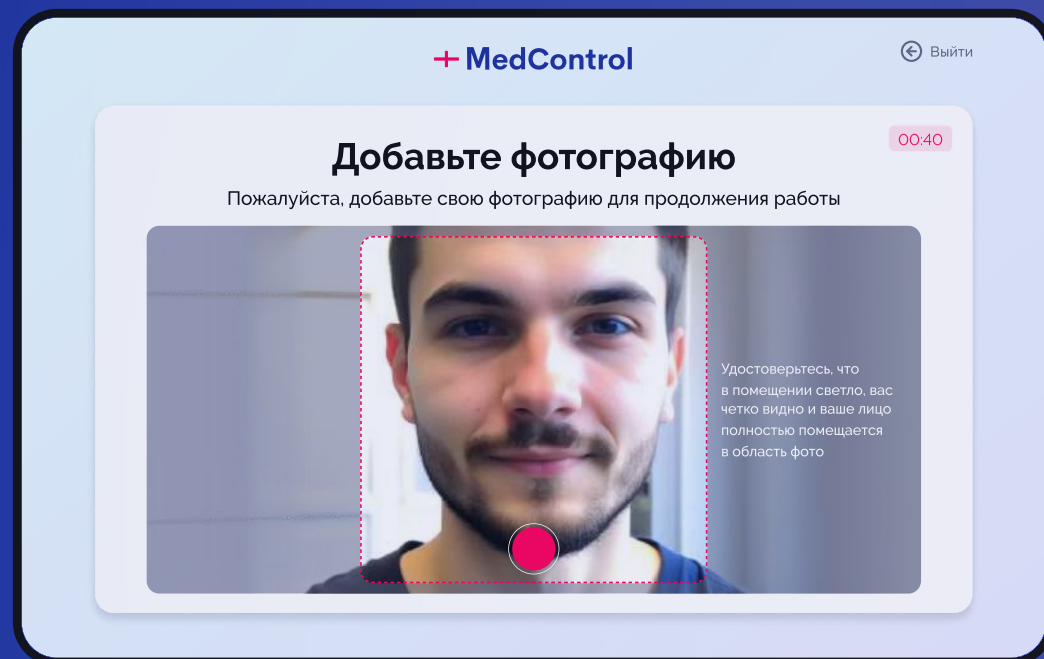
+ MedControl

Выйти

00:40

Добавьте фотографию

Пожалуйста, добавьте свою фотографию для продолжения работы

Удостоверьтесь, что в помещении светло, вас четко видно и ваше лицо полностью помещается в область фото